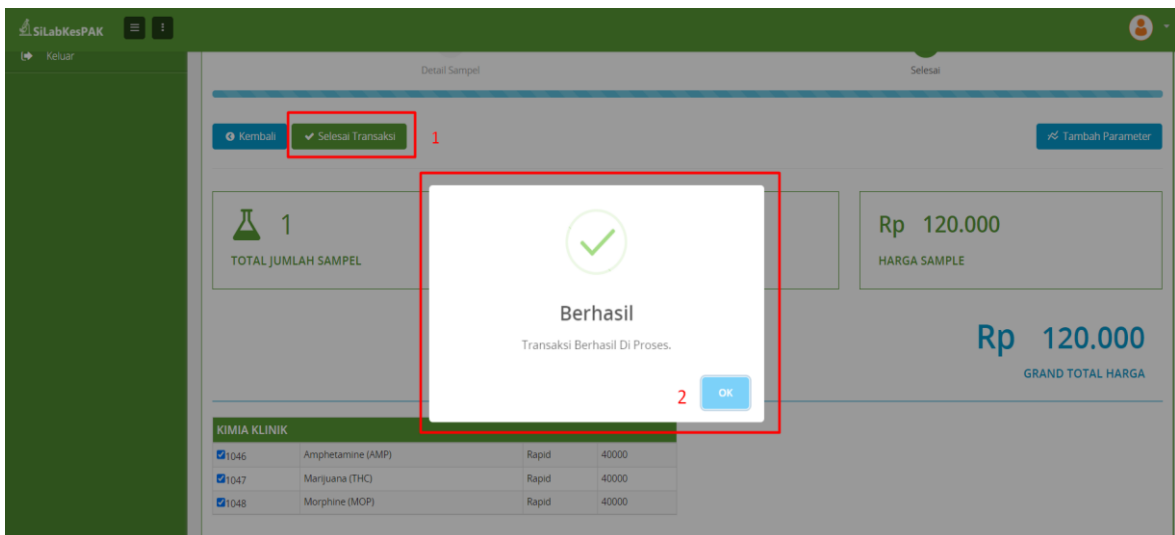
SiLabKesPAK

Keluar

Detail Sampel

Selesai

Kembali

Selesai Transaksi

1

Tambah Parameter

1

TOTAL JUMLAH SAMPEL

Rp 120.000

HARGA SAMPLE

Berhasil

Transaksi Berhasil Di Proses.

2

OK

Rp 120.000

GRAND TOTAL HARGA

| KIMIA KLINIK | | | |
|---|---|---|---|
| 1046 | Amphetamine (AMP) | Rapid | 40000 |
| 1047 | Marijuana (THC) | Rapid | 40000 |
| 1048 | Morphine (MOP) | Rapid | 40000 |